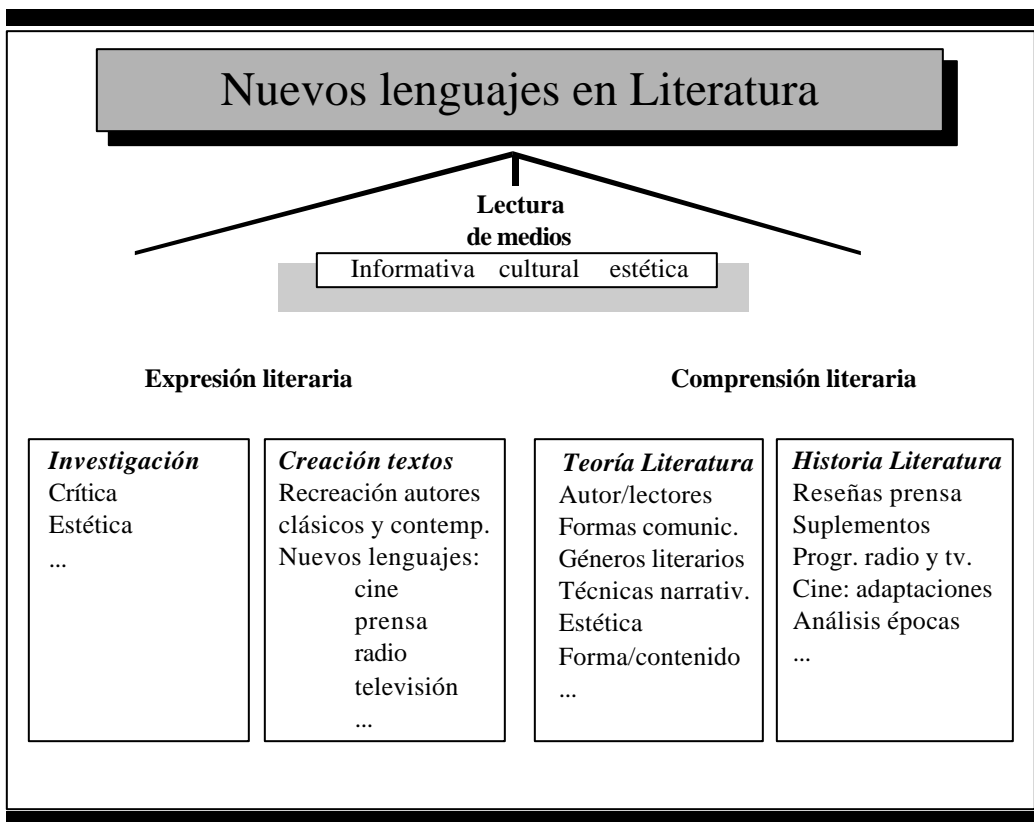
Nuevos lenguajes en Literatura

Lectura de medios

Informativa cultural estética

Expresión literaria

Comprensión literaria

*Investigación*
Crítica
Estética
...

*Creación textos*
Recreación autores clásicos y contemp.
Nuevos lenguajes:
cine
prensa
radio
televisión
...

*Teoría Literatura*
Autor/lectores
Formas comunic.
Géneros literarios
Técnicas narrativ.
Estética
Forma/contenido
...

*Historia Literatura*
Reseñas prensa
Suplementos
Progr. radio y tv.
Cine: adaptaciones
Análisis épocas
...